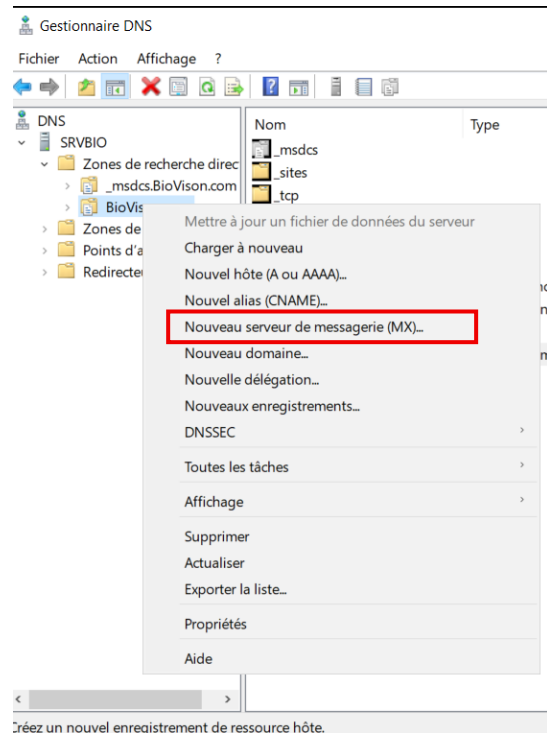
Gestionnaire DNS

Fichier Action Affichage ?

DNS
SRVBIO
Zones de recherche direc
_msdcs.BioVison.com
BioVis
Zones de
Points d'a
Redirecte

Nom
Type
_msdcs
_sites
_tcp

Mettre à jour un fichier de données du serveur
Charger à nouveau
Nouvel hôte (A ou AAAA)...
Nouvel alias (CNAME)...
Nouveau serveur de messagerie (MX)...
Nouveau domaine...
Nouvelle délégation...
Nouveaux enregistrements...
DNSSEC
Toutes les tâches
Affichage
Supprimer
Actualiser
Exporter la liste...
Propriétés
Aide

Créez un nouvel enregistrement de ressource hôte.